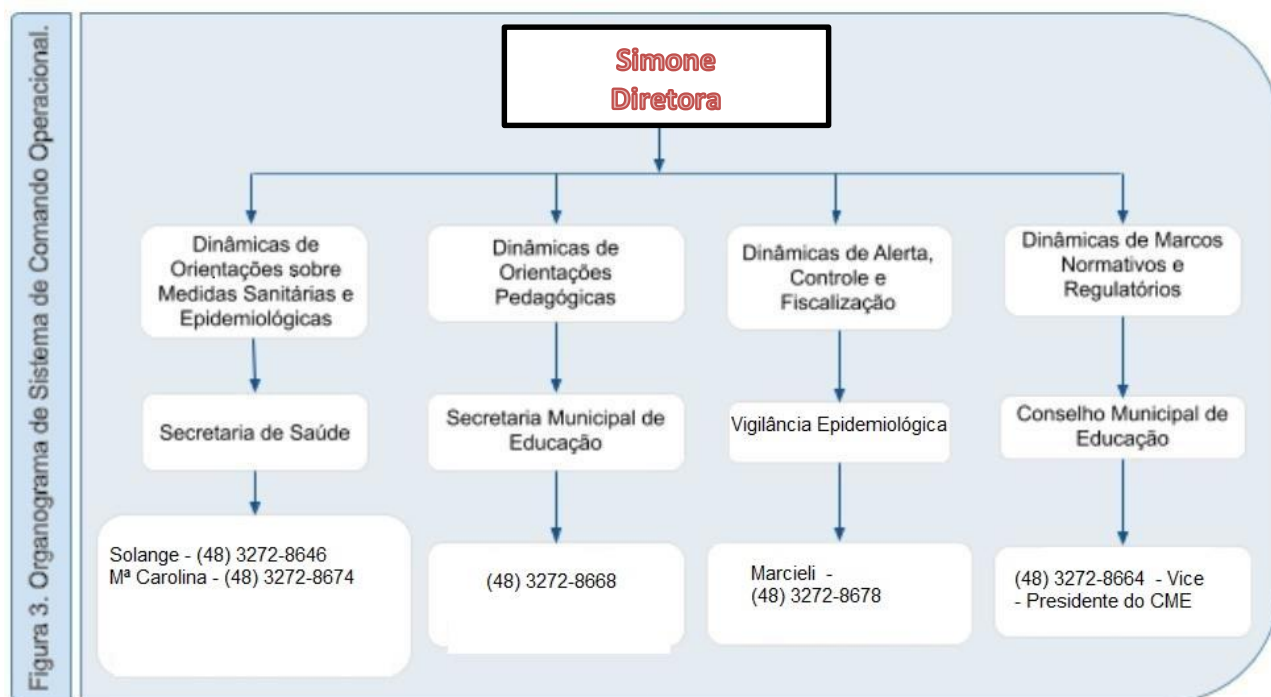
Figura 3. Organograma de Sistema de Comando Operacional.

Simone
Diretora

Dinâmicas de Orientações sobre Medidas Sanitárias e Epidemiológicas

Secretaria de Saúde

Solange - (48) 3272-8646
Mª Carolina - (48) 3272-8674

Dinâmicas de Orientações Pedagógicas

Secretaria Municipal de Educação

(48) 3272-8668

Dinâmicas de Alerta, Controle e Fiscalização

Vigilância Epidemiológica

Marcieli -
(48) 3272-8678

Dinâmicas de Marcos Normativos e Regulatórios

Conselho Municipal de Educação

(48) 3272-8664 - Vice - Presidente do CME